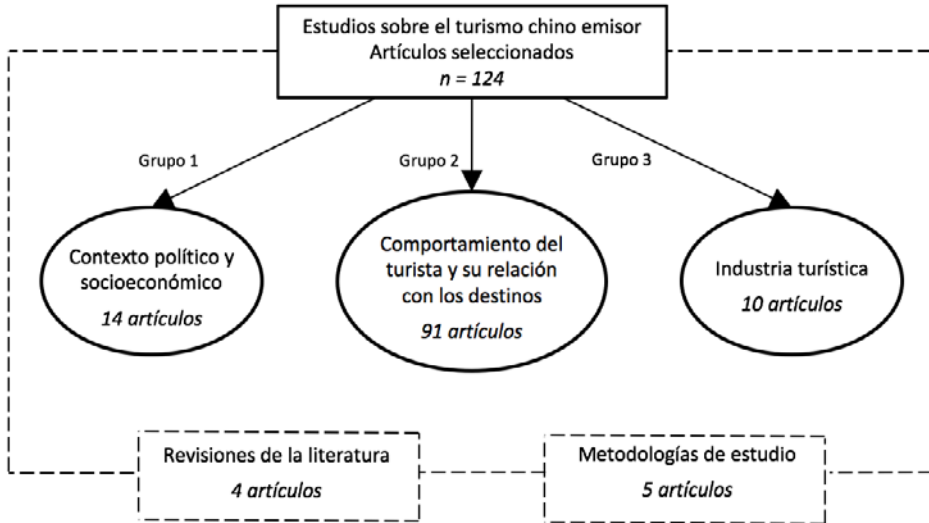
Estudios sobre el turismo chino emisor
Artículos seleccionados
*n = 124*

Grupo 1

Grupo 2

Grupo 3

Contexto político y socioeconómico
*14 artículos*

Comportamiento del turista y su relación con los destinos
*91 artículos*

Industria turística
*10 artículos*

Revisiones de la literatura
*4 artículos*

Metodologías de estudio
*5 artículos*